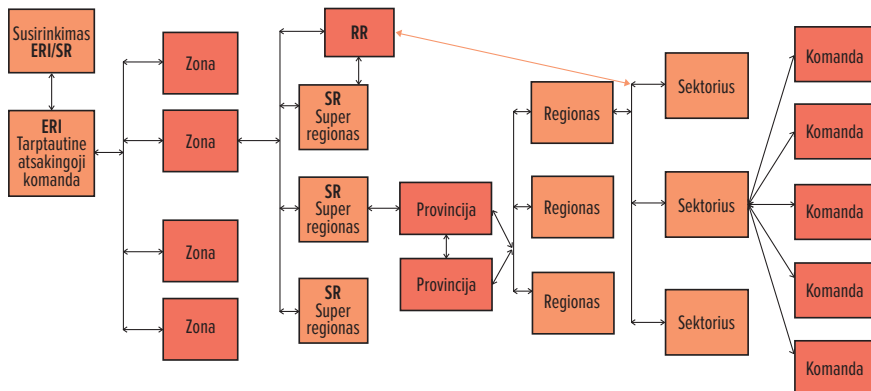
Susirinkimas
ERI/SR

ERI
Tarptautine atsakingoji komanda

Zona

Zona

Zona

Zona

RR

SR
Super regionas

SR
Super regionas

SR
Super regionas

Provincija

Provincija

Regionas

Regionas

Regionas

Sektorius

Sektorius

Sektorius

Komanda

Komanda

Komanda

Komanda

Komanda